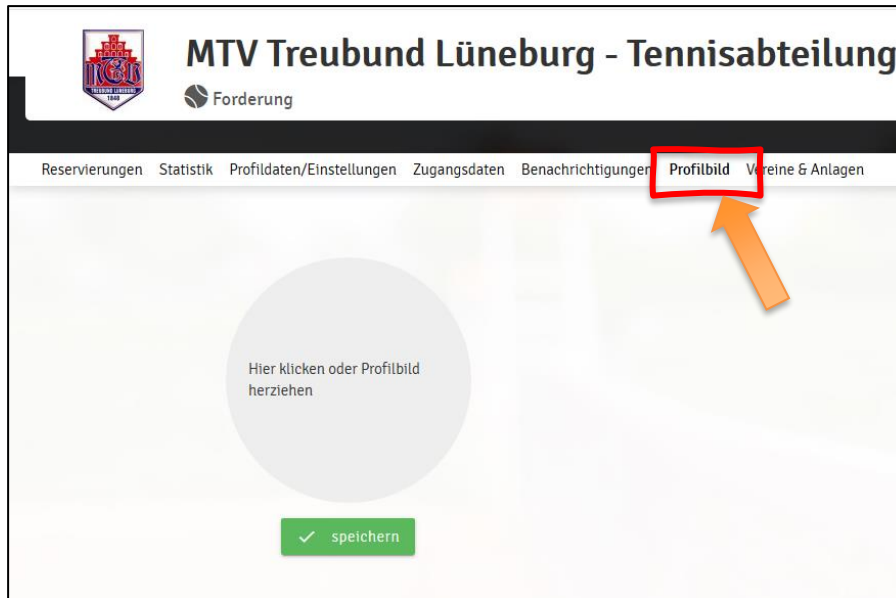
TREUBUND LÜNEBURG 1848

MTV Treubund Lüneburg - Tennisabteilung

Forderung

Reservierungen Statistik Profildaten/Einstellungen Zugangsdaten Benachrichtigungen Profilbild Vereine & Anlagen

Hier klicken oder Profilbild herziehen

✓ speichern